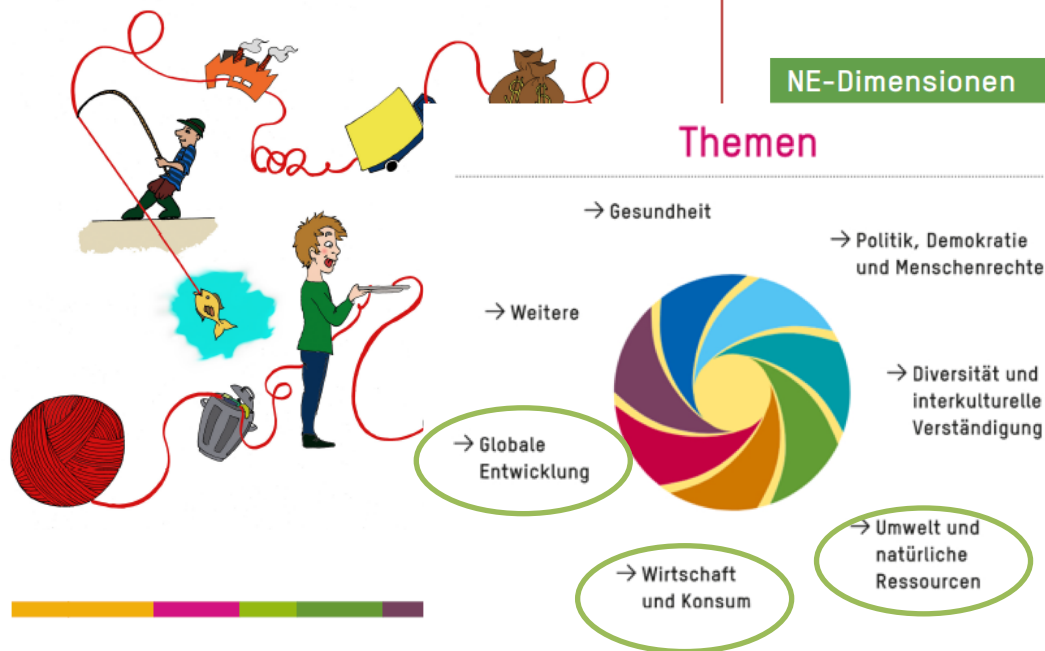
CO2

NE-Dimensionen

Themen

→ Gesundheit

→ Politik, Demokratie und Menschenrechte

→ Weitere

→ Diversität und interkulturelle Verständigung

→ Globale Entwicklung

→ Umwelt und natürliche Ressourcen

→ Wirtschaft und Konsum